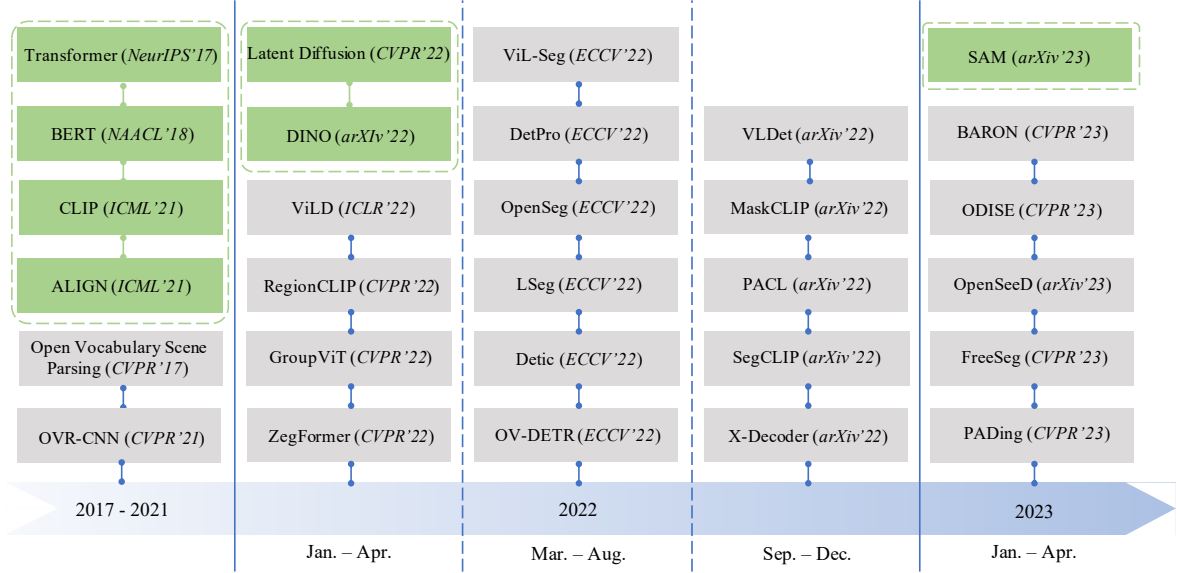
Transformer (*NeurIPS'17*)

BERT (*NAACL'18*)

CLIP (*ICML'21*)

ALIGN (*ICML'21*)

Open Vocabulary Scene Parsing (*CVPR'17*)

OVR-CNN (*CVPR'21*)

2017 - 2021

Latent Diffusion (*CVPR'22*)

DINO (*arXIv'22*)

ViLD (*ICLR'22*)

RegionCLIP (*CVPR'22*)

GroupViT (*CVPR'22*)

ZegFormer (*CVPR'22*)

Jan. – Apr.

ViL-Seg (*ECCV'22*)

DetPro (*ECCV'22*)

OpenSeg (*ECCV'22*)

LSeg (*ECCV'22*)

Detic (*ECCV'22*)

OV-DETR (*ECCV'22*)

2022

Mar. – Aug.

VLDet (*arXiv'22*)

MaskCLIP (*arXiv'22*)

PACL (*arXiv'22*)

SegCLIP (*arXiv'22*)

X-Decoder (*arXiv'22*)

Sep. – Dec.

SAM (*arXiv'23*)

BARON (*CVPR'23*)

ODISE (*CVPR'23*)

OpenSeeD (*arXiv'23*)

FreeSeg (*CVPR'23*)

PADing (*CVPR'23*)

2023

Jan. – Apr.